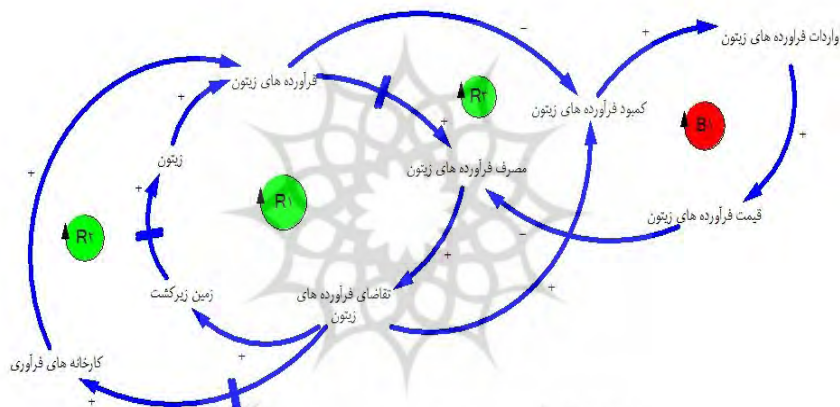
واردات فراورده های زیتون
+
-
فرآورده های زیتون
R۳
کمبود فرآورده های زیتون
B۱
+
+
+
زیتون
مصرف فرآورده های زیتون
+
R۱
قیمت فرآورده های زیتون
R۲
-
+
زمین زیرکشت
تقاضای فرآورده های زیتون
+
+
کارخانه های فرآوری
+